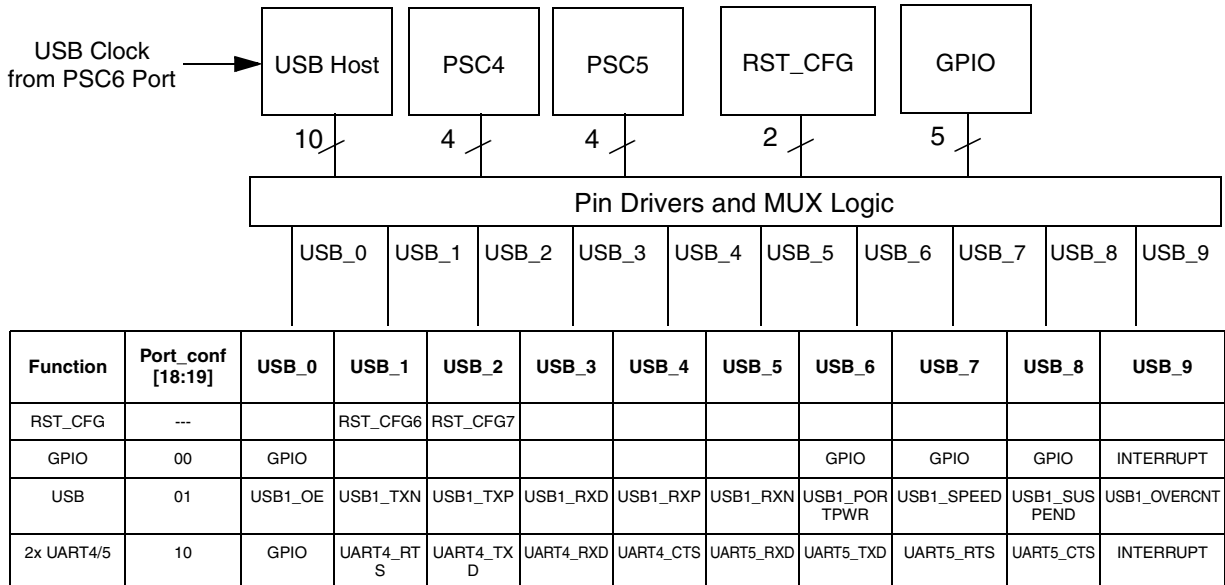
USB Clock from PSC6 Port

USB Host

PSC4

PSC5

RST_CFG

GPIO

10

4

4

2

5

Pin Drivers and MUX Logic

USB_0 USB_1 USB_2 USB_3 USB_4 USB_5 USB_6 USB_7 USB_8 USB_9

| Function | Port_conf [18:19] | USB_0 | USB_1 | USB_2 | USB_3 | USB_4 | USB_5 | USB_6 | USB_7 | USB_8 | USB_9 |
|---|---|---|---|---|---|---|---|---|---|---|---|
| RST_CFG | --- | | RST_CFG6 | RST_CFG7 | | | | | | | |
| GPIO | 00 | GPIO | | | | | | GPIO | GPIO | GPIO | INTERRUPT |
| USB | 01 | USB1_OE | USB1_TXN | USB1_TXP | USB1_RXD | USB1_RXP | USB1_RXN | USB1_PORTPWR | USB1_SPEED | USB1_SUSPEND | USB1_OVERCNT |
| 2x UART4/5 | 10 | GPIO | UART4_RTS | UART4_TXD | UART4_RXD | UART4_CTS | UART5_RXD | UART5_TXD | UART5_RTS | UART5_CTS | INTERRUPT |